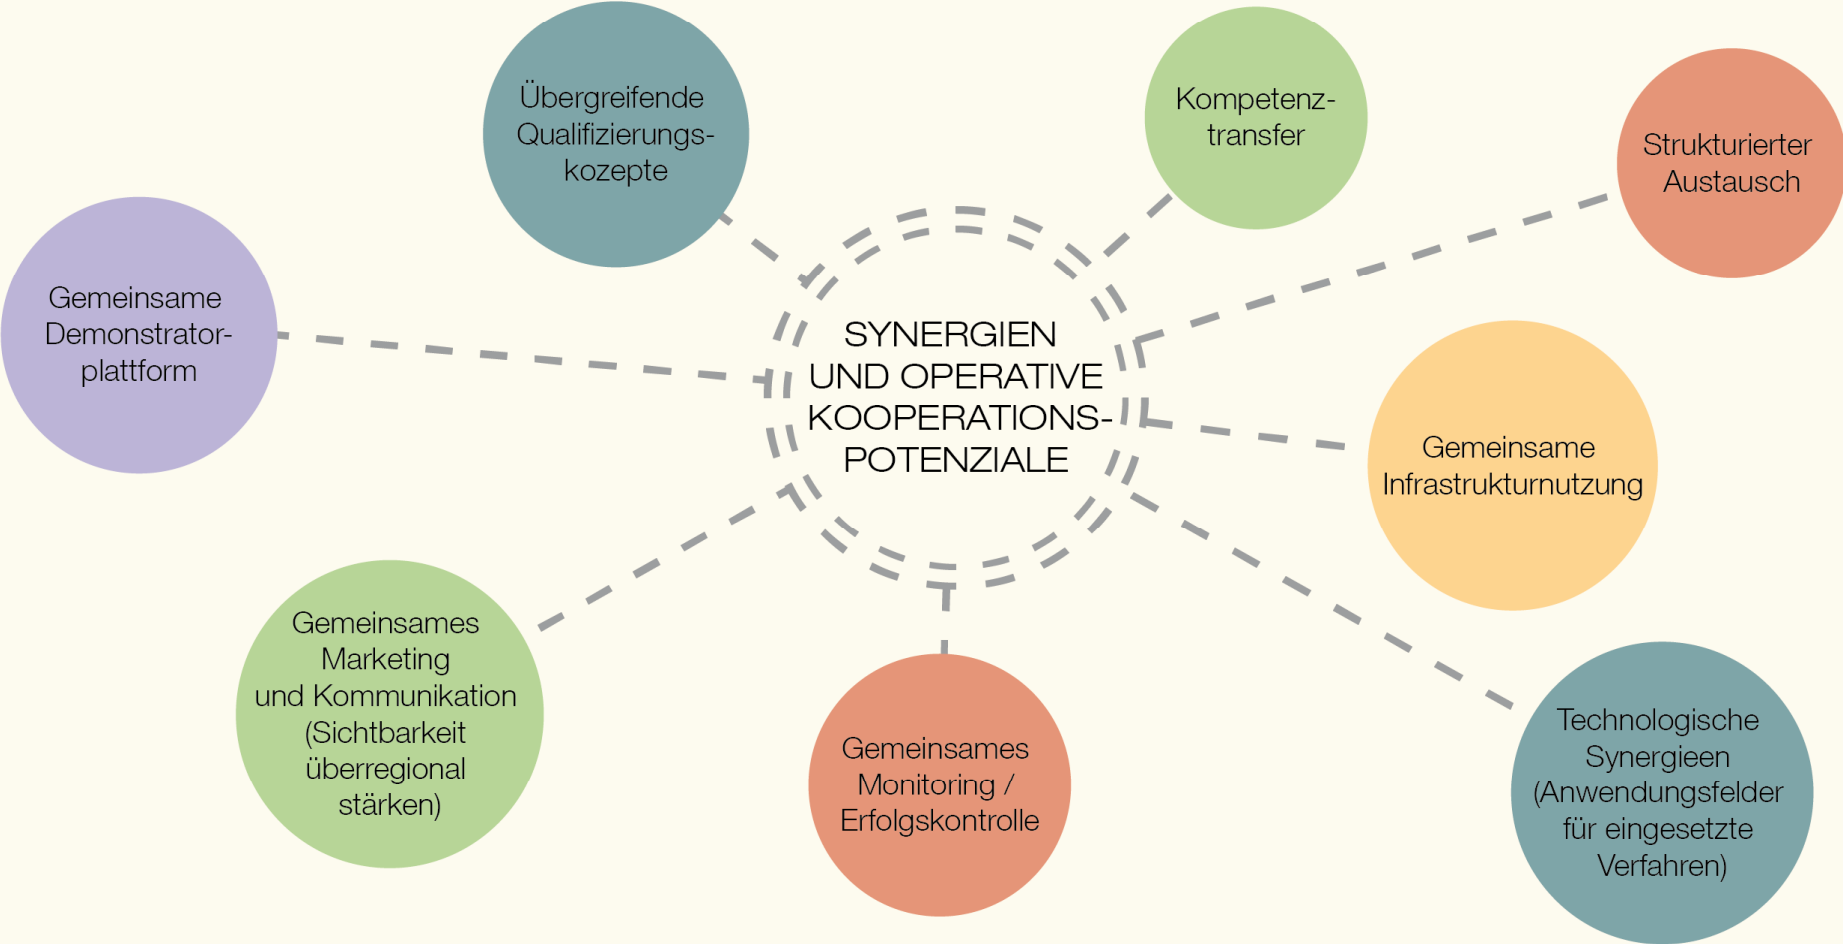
SYNERGIEN UND OPERATIVE KOOPERATIONSPOTENZIALE

Übergreifende Qualifizierungskozepte

Kompetenztransfer

Strukturierter Austausch

Gemeinsame Demonstratorplattform

Gemeinsame Infrastrukturnutzung

Gemeinsames Marketing und Kommunikation (Sichtbarkeit überregional stärken)

Gemeinsames Monitoring / Erfolgskontrolle

Technologische Synergieen (Anwendungsfelder für eingesetzte Verfahren)